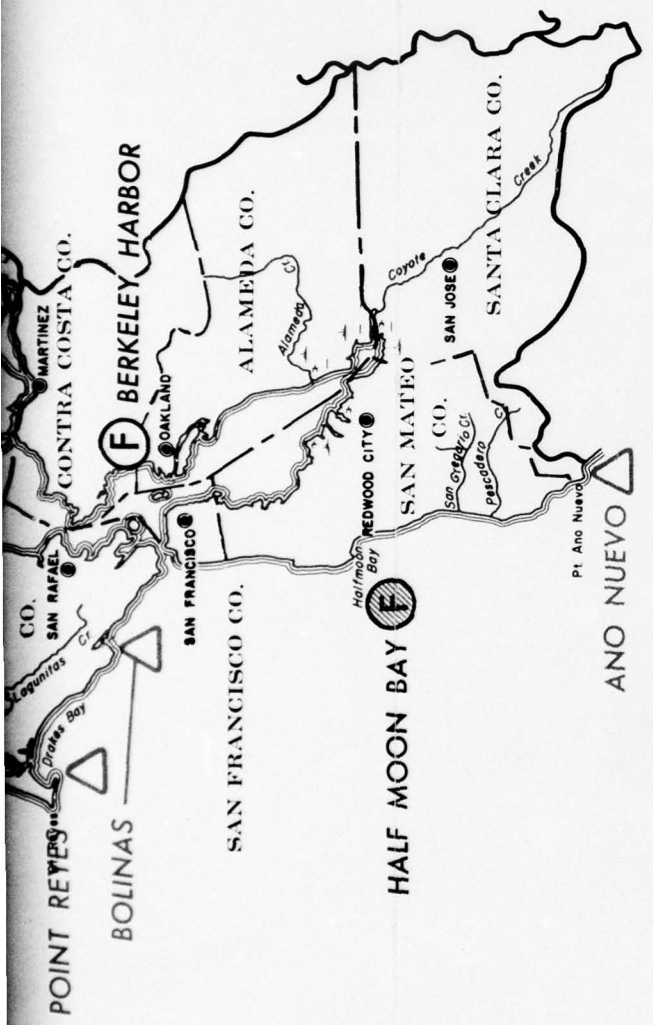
BERKELEY HARBOR
CONTRA COSTA CO.
MARTINEZ
ALAMEDA CO.
OAKLAND
F
Alameda Cr.
Coyote Creek
SAN JOSE
SANTA CLARA CO.
SAN MATEO CO.
REDWOOD CITY
San Gregorio Cr.
Pescadero Cr.
SAN RAFAEL
CO.
SAN FRANCISCO
SAN FRANCISCO CO.
Halfmoon Bay
F
HALF MOON BAY
Lagunitas Cr.
Drakes Bay
POINT REYES
BOLINAS
Pt. Ano Nuevo
ANO NUEVO